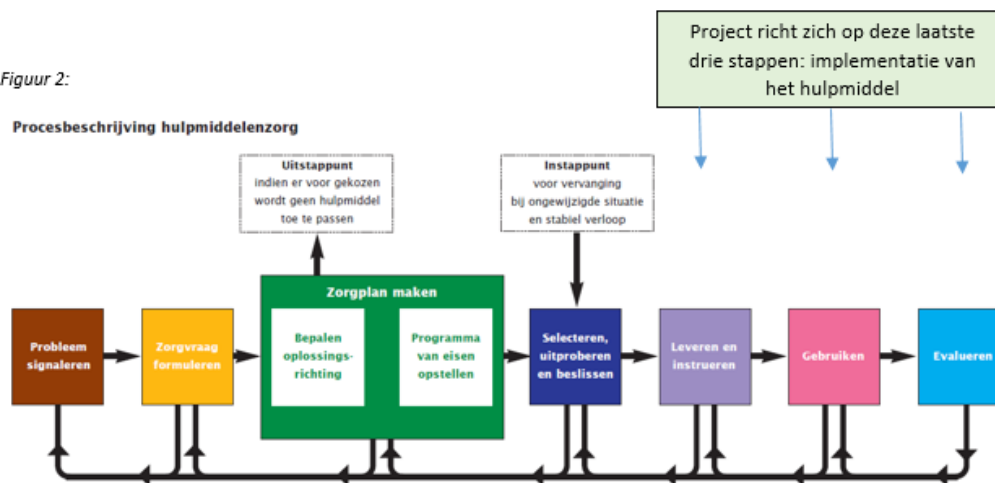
Project richt zich op deze laatste drie stappen: implementatie van het hulpmiddel

Figuur 2:

Procesbeschrijving hulpmiddelenzorg

Uitstappunt
indien er voor gekozen wordt geen hulpmiddel toe te passen

Instappunt
voor vervanging bij ongewijzigde situatie en stabiel verloop

Probleem signaleren

Zorgvraag formuleren

Zorgplan maken

Bepalen oplossingsrichting

Programma van eisen opstellen

Selecteren, uitproberen en beslissen

Leveren en instrueren

Gebruiken

Evalueren